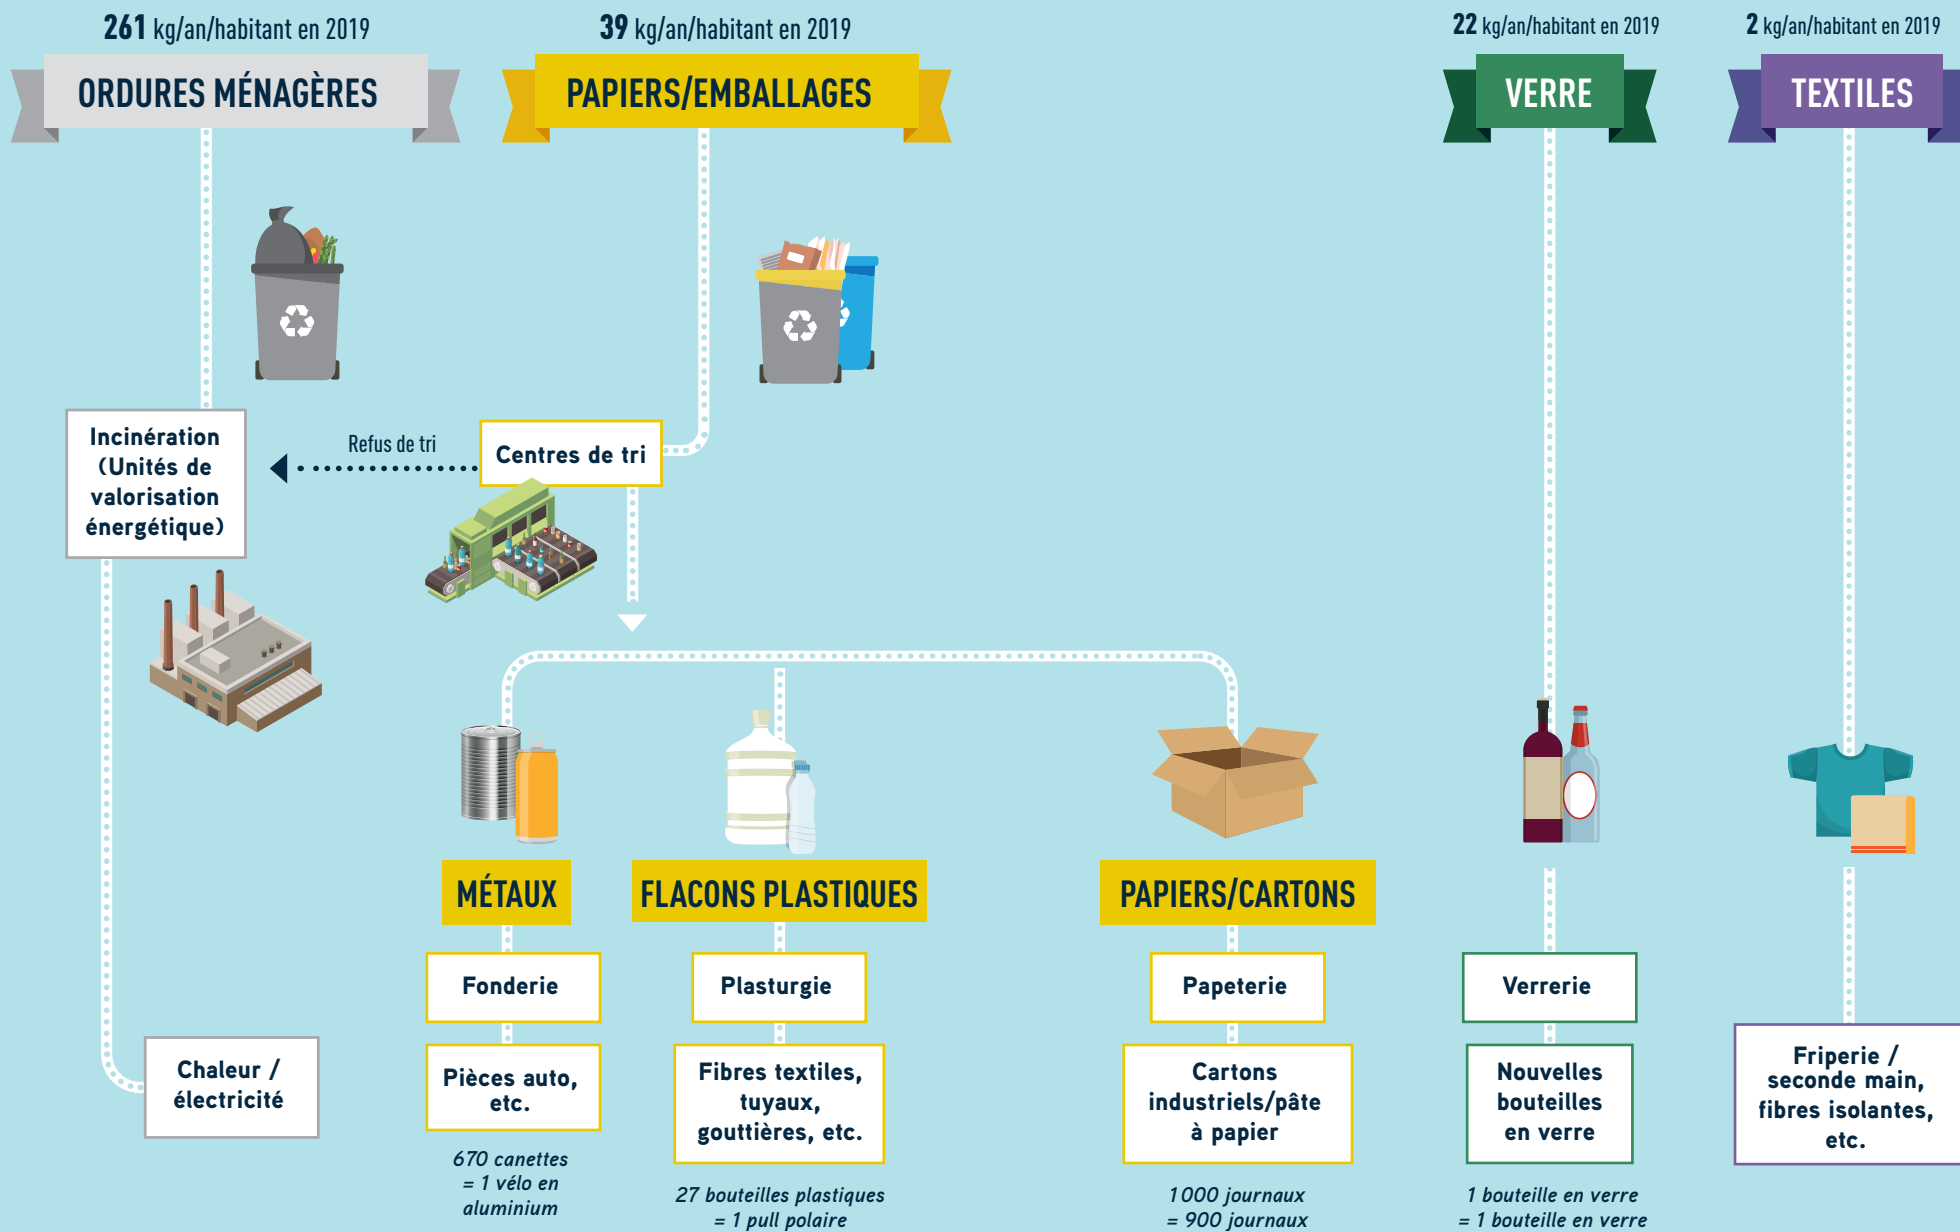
**261** kg/an/habitant en 2019
ORDURES MÉNAGÈRES

**39** kg/an/habitant en 2019
PAPIERS/EMBALLAGES

**22** kg/an/habitant en 2019
VERRE

**2** kg/an/habitant en 2019
TEXTILES

Incinération (Unités de valorisation énergétique)

Refus de tri

Centres de tri

MÉTAUX

FLACONS PLASTIQUES

PAPIERS/CARTONS

Fonderie

Plasturgie

Papeterie

Verrerie

Chaleur / électricité

Pièces auto, etc.

Fibres textiles, tuyaux, gouttières, etc.

Cartons industriels/pâte à papier

Nouvelles bouteilles en verre

Friperie / seconde main, fibres isolantes, etc.

670 canettes = 1 vélo en aluminium

27 bouteilles plastiques = 1 pull polaire

1000 journaux = 900 journaux

1 bouteille en verre = 1 bouteille en verre